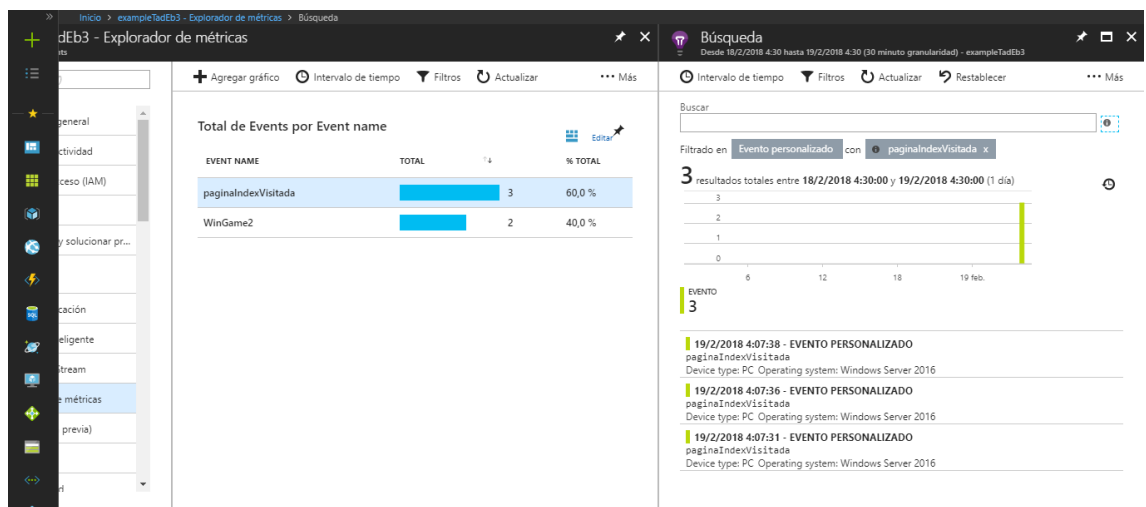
Inicio > exampleTadEb3 - Explorador de métricas > Búsqueda

tadEb3 - Explorador de métricas
hts

general
ctividad
ceso (IAM)
y solucionar pr...
cación
eligente
Stream
e métricas
previa)
rl

Agregar gráfico   Intervalo de tiempo   Filtros   Actualizar   ··· Más

Total de Events por Event name

Editar

| EVENT NAME | TOTAL | % TOTAL |
|---|---|---|
| paginaIndexVisitada | 3 | 60,0 % |
| WinGame2 | 2 | 40,0 % |

Búsqueda
Desde 18/2/2018 4:30 hasta 19/2/2018 4:30 (30 minuto granularidad) - exampleTadEb3

Intervalo de tiempo   Filtros   Actualizar   Restablecer   ··· Más

Buscar

Filtrado en   Evento personalizado   con   paginaIndexVisitada x

3 resultados totales entre 18/2/2018 4:30:00 y 19/2/2018 4:30:00 (1 día)

3
2
1
0
6   12   18   19 feb.

EVENTO
3

19/2/2018 4:07:38 - EVENTO PERSONALIZADO
paginaIndexVisitada
Device type: PC Operating system: Windows Server 2016

19/2/2018 4:07:36 - EVENTO PERSONALIZADO
paginaIndexVisitada
Device type: PC Operating system: Windows Server 2016

19/2/2018 4:07:31 - EVENTO PERSONALIZADO
paginaIndexVisitada
Device type: PC Operating system: Windows Server 2016